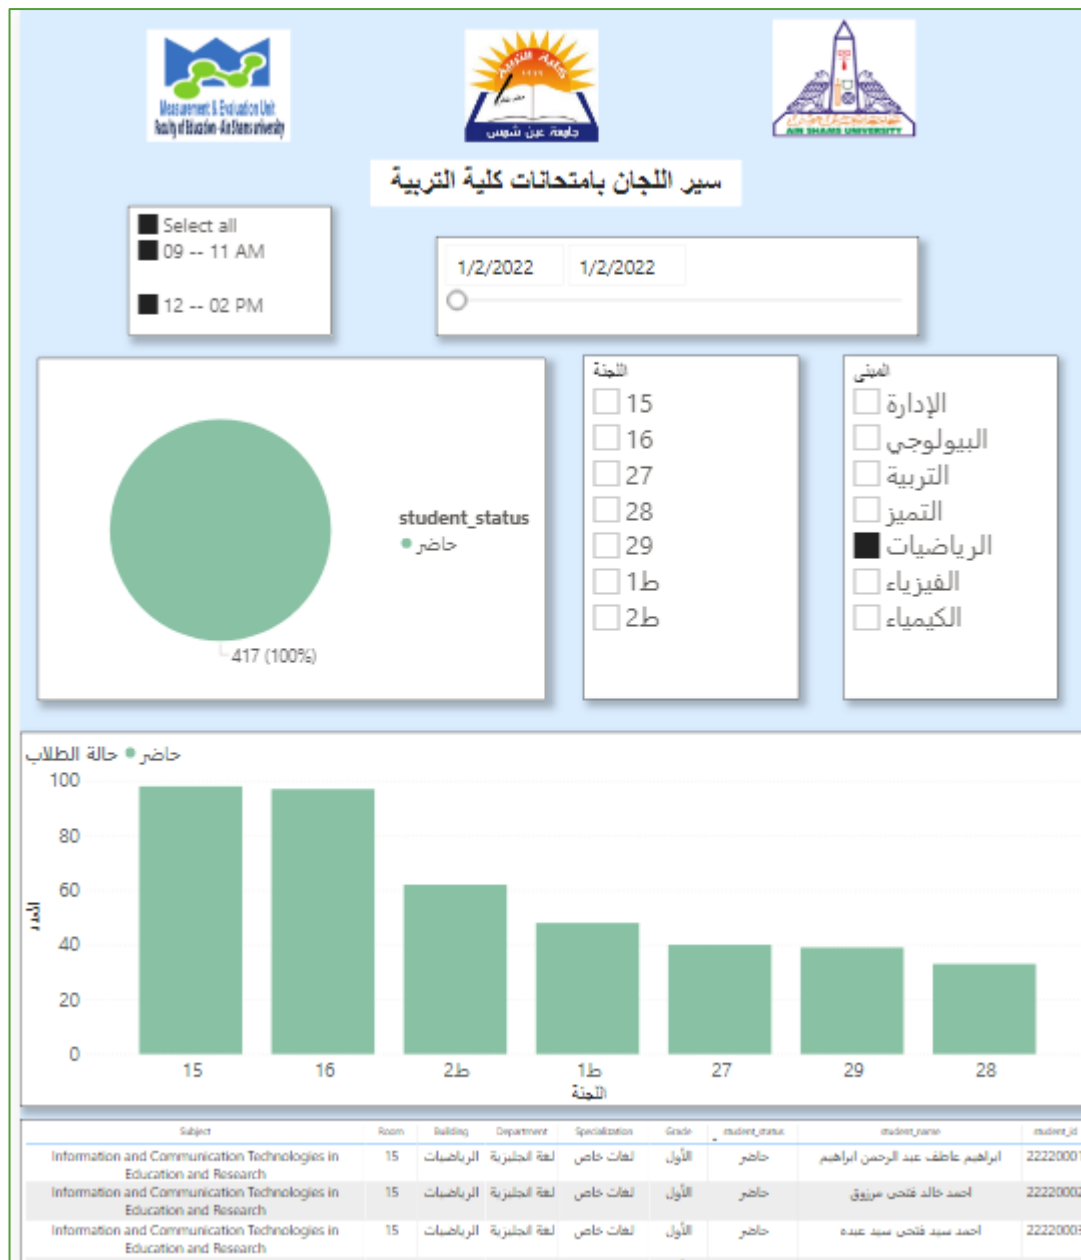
Measurement & Evaluation Unit
Faculty of Education - Ain Shams university

كلية التربية
جامعة عين شمس

AIN SHAMS UNIVERSITY

سير اللجان بامتحانات كلية التربية

Select all
09 -- 11 AM
12 -- 02 PM

1/2/2022 1/2/2022

student_status
حاضر
417 (100%)

اللجنة
15
16
27
28
29
ط1
ط2

المبنى
الإدارة
البيولوجي
التربية
التميز
الرياضيات
الفيزياء
الكيمياء

حالة الطلاب ● حاضر
العدد
100
80
60
40
20
0
15 16 ط2 ط1 27 29 28
اللجنة

| Subject | Room | Building | Department | Specialization | Grade | student_status | student_name | student_id |
|---|---|---|---|---|---|---|---|---|
| Information and Communication Technologies in Education and Research | 15 | الرياضيات | لغة انجليزية | لغات خاص | الأول | حاضر | ابراهيم عاطف عبد الرحمن ابراهيم | 22220001 |
| Information and Communication Technologies in Education and Research | 15 | الرياضيات | لغة انجليزية | لغات خاص | الأول | حاضر | احمد خالد فتحي مرزوق | 22220002 |
| Information and Communication Technologies in Education and Research | 15 | الرياضيات | لغة انجليزية | لغات خاص | الأول | حاضر | احمد سيد فتحي سيد عبده | 22220003 |